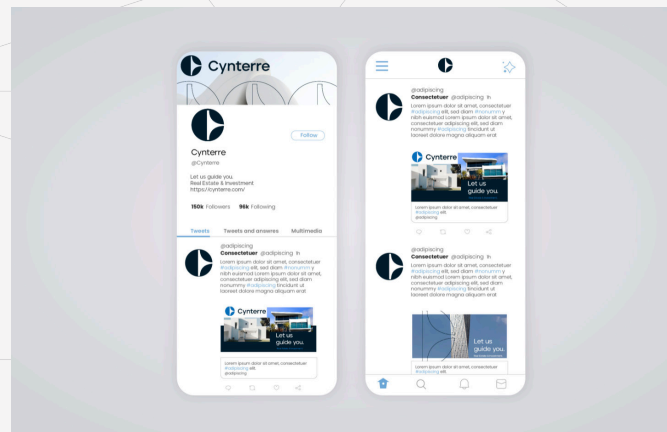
Cynterre

Follow

Cynterre
@Cynterre

Let us guide you.
Real Estate & Investment
https://cyntarre.com/

150k Followers 96k Following

Tweets Tweets and answeres Multimedia

@adipiscing
Consectetuer @adipiscing 1h
Lorem ipsum dolor sit amet, consectetuer #adipiscing elit, sed diam #nonummy nibh euismod Lorem ipsum dolor sit amet, consectetuer adipiscing elit, sed diam nonummy #adipiscing tincidunt ut laoreet dolore magna aliquam erat.

Cynterre
Let us guide you.

Lorem ipsum dolor sit amet, consectetuer #adipiscing elit.
@adipiscing

@adipiscing
Consectetuer @adipiscing 1h
Lorem ipsum dolor sit amet, consectetuer #adipiscing elit, sed diam #nonummy nibh euismod Lorem ipsum dolor sit amet, consectetuer adipiscing elit, sed diam nonummy #adipiscing tincidunt ut laoreet dolore magna aliquam erat.

Cynterre
Let us guide you.

Lorem ipsum dolor sit amet, consectetuer #adipiscing elit.

@adipiscing
Consectetuer @adipiscing 1h
Lorem ipsum dolor sit amet, consectetuer #adipiscing elit, sed diam #nonummy nibh euismod Lorem ipsum dolor sit amet, consectetuer adipiscing elit, sed diam nonummy #adipiscing tincidunt ut laoreet dolore magna aliquam erat.

Let us guide you.

Lorem ipsum dolor sit amet, consectetuer #adipiscing elit.